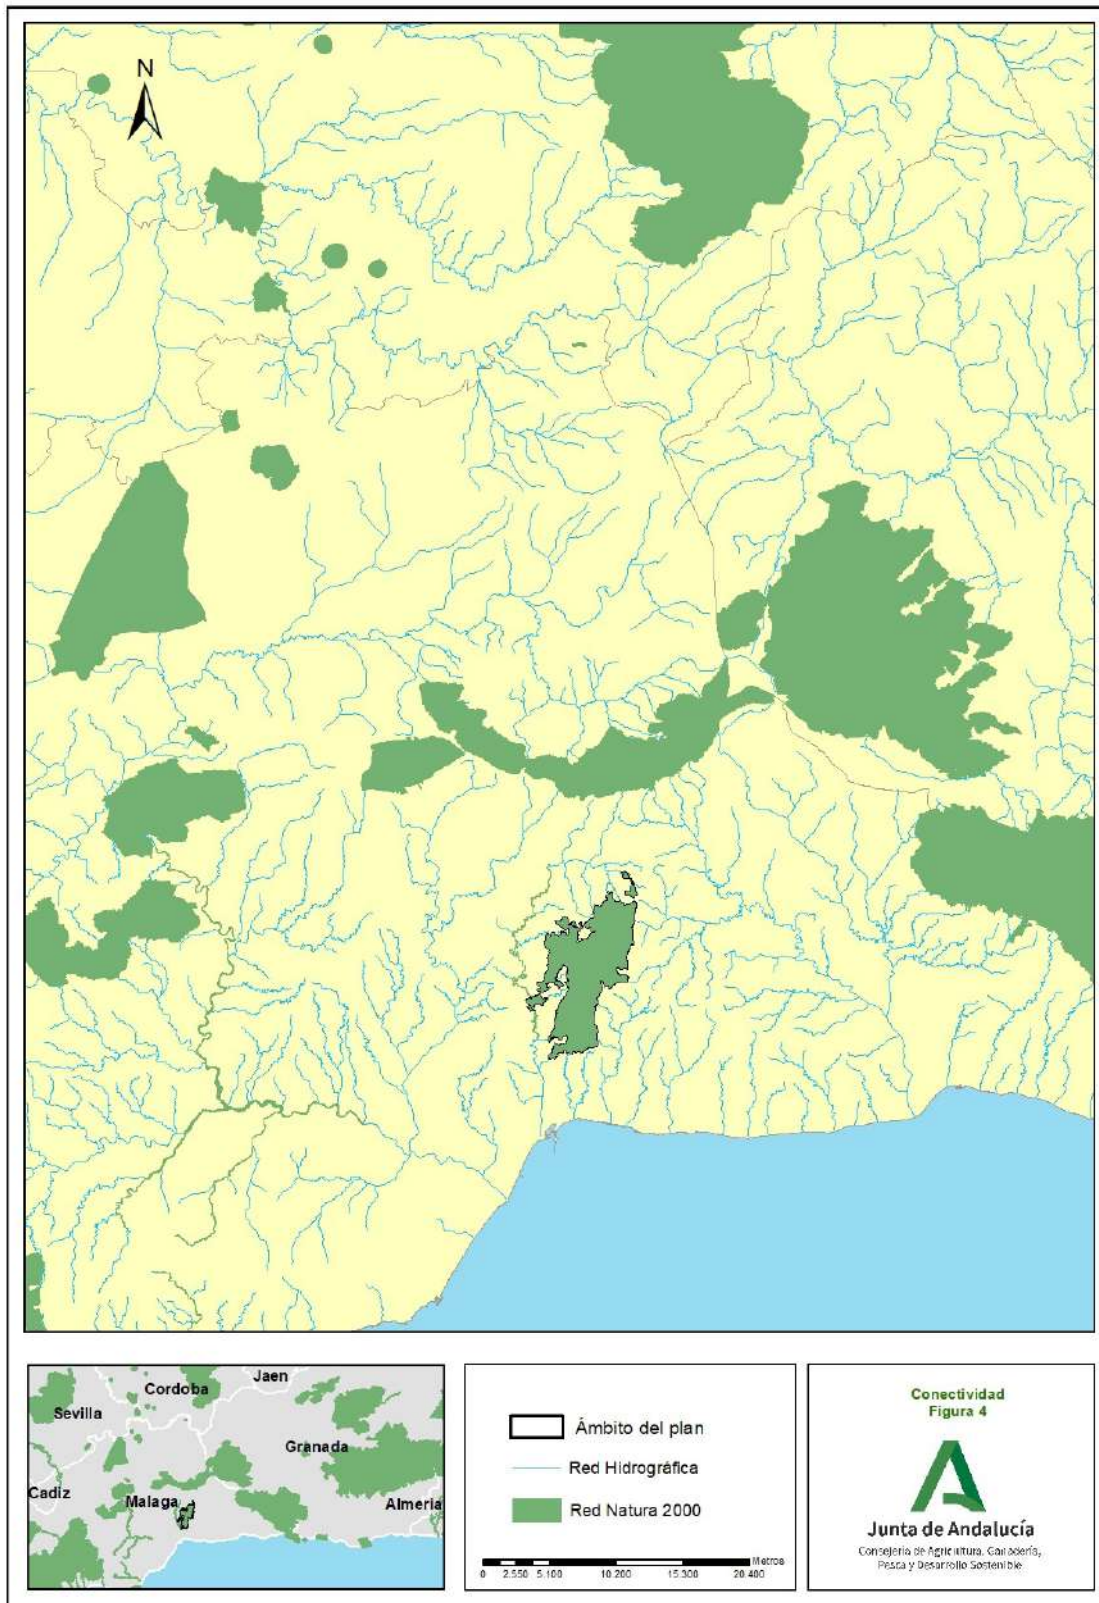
N

Jaen
Cordoba
Sevilla
Granada
Cadiz
Malaga
Almeria

Ámbito del plan
Red Hidrográfica
Red Natura 2000

0 2.550 5.100 10.200 15.300 20.400
Metros

Conectividad
Figura 4

Junta de Andalucía
Consejería de Agricultura, Ganadería, Pesca y Desarrollo Sostenible